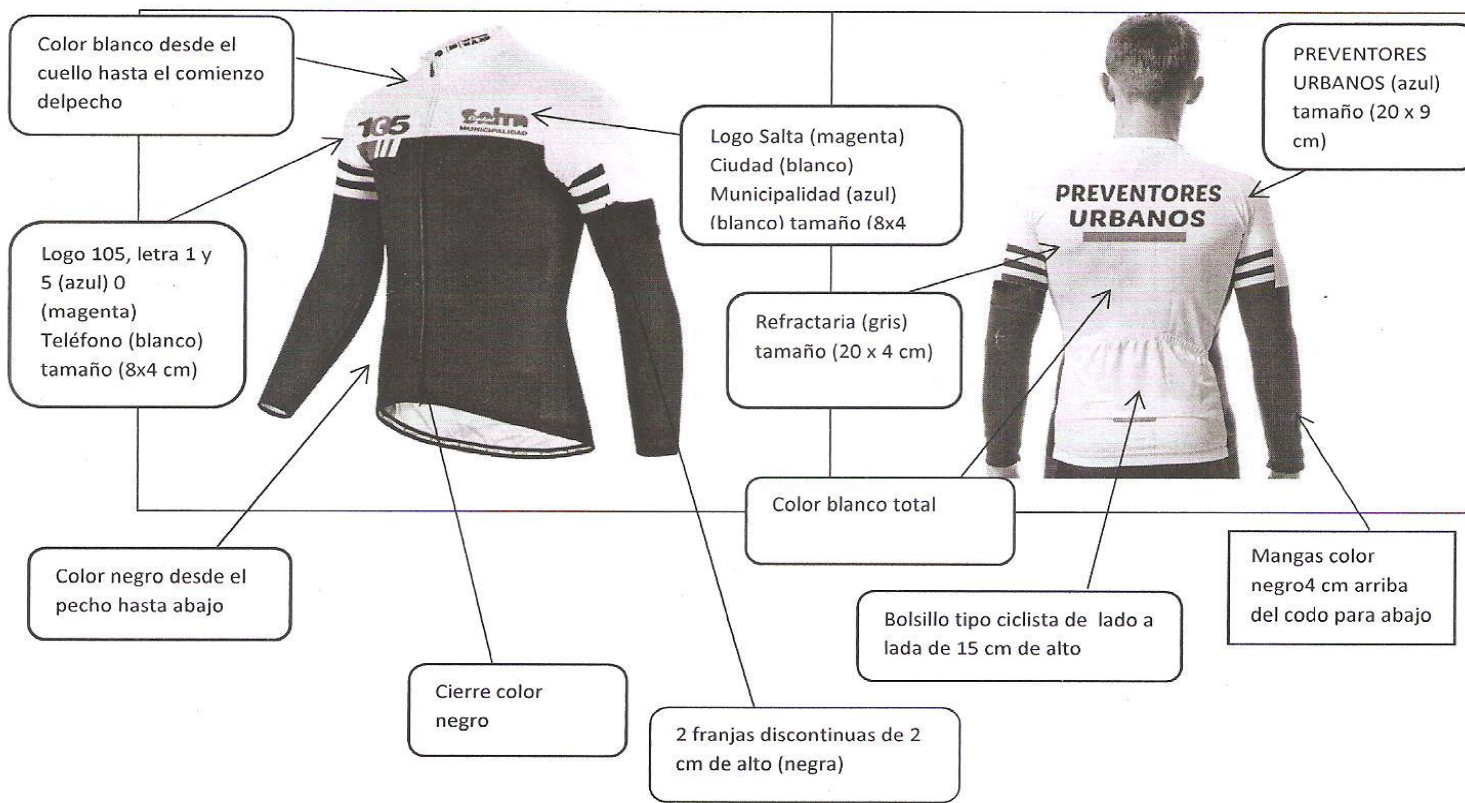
Color blanco desde el cuello hasta el comienzo delpecho

105

Salta MUNICIPALIDAD

Logo Salta (magenta) Ciudad (blanco) Municipalidad (azul) (blanco) tamaño (8x4

PREVENTORES URBANOS (azul) tamaño (20 x 9 cm)

PREVENTORES URBANOS

Logo 105, letra 1 y 5 (azul) 0 (magenta) Teléfono (blanco) tamaño (8x4 cm)

Refractaria (gris) tamaño (20 x 4 cm)

Color blanco total

Color negro desde el pecho hasta abajo

Mangas color negro4 cm arriba del codo para abajo

Bolsillo tipo ciclista de lado a lada de 15 cm de alto

Cierre color negro

2 franjas discontinuas de 2 cm de alto (negra)